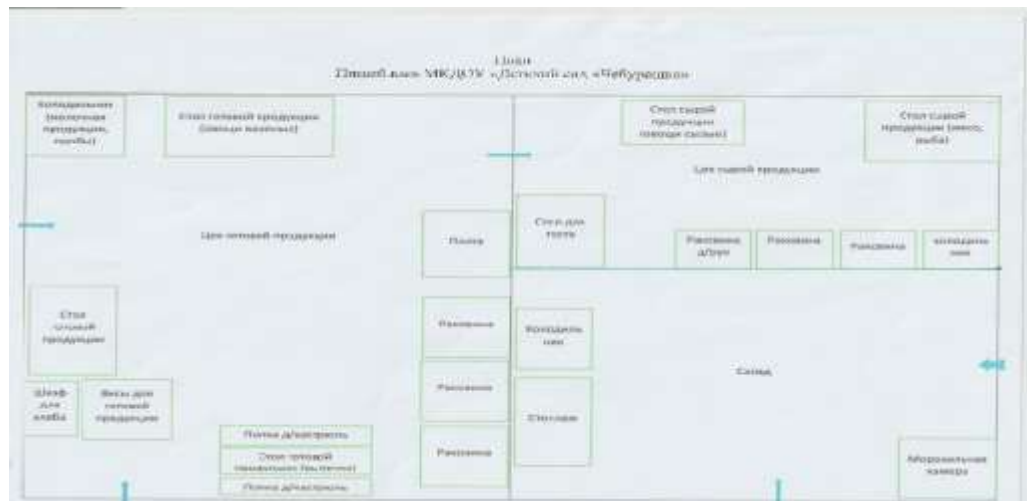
План
Пищеблок МКДОУ «Детский сад «Чебурашка»

Холодильник (молочная продукция, колбы)

Стол готовой продукции (овощи вареные)

Стол сырой продукции (овощи сырые)

Стол сырой продукции (мясо, рыба)

Цех сырой продукции

Цех готовой продукции

Полка

Стол для теста

Раковина д/рук

Раковина

Раковина

Холодильник

Стол готовой продукции

Раковина

Холодильник

Склад

Раковина

Шкаф для хлеба

Весы для готовой продукции

Стеллаж

Полка д/кастрюль

Стол готовой продукции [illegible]

Раковина

Полка д/кастрюль

Морозильная камера